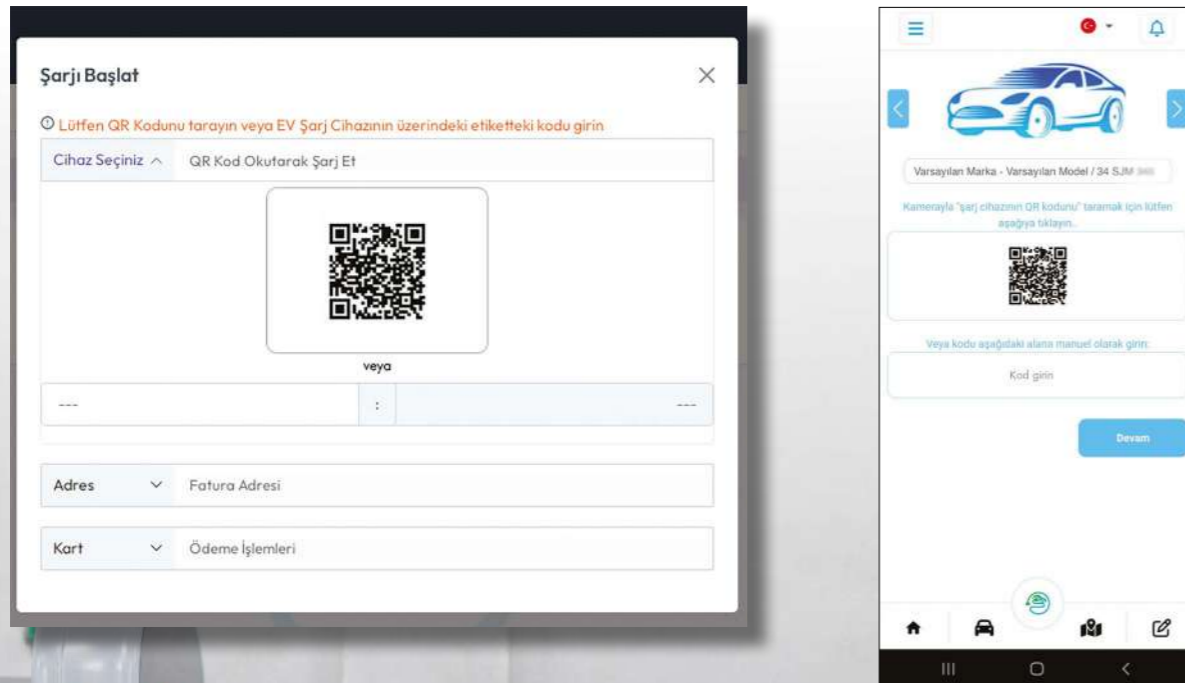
Şarjı Başlat

ⓘ Lütfen QR Kodunu tarayın veya EV Şarj Cihazının üzerindeki etiketteki kodu girin

Cihaz Seçiniz ^ QR Kod Okutarak Şarj Et

veya

--- : ---

Adres ˅ Fatura Adresi

Kart ˅ Ödeme İşlemleri

Varsayılan Marka - Varsayılan Model / 34 SJM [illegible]

Kamerayla "şarj cihazının QR kodunu" taramak için lütfen aşağıya tıklayın.

Veya kodu aşağıdaki alana manuel olarak girin:

Kod girin

Devam